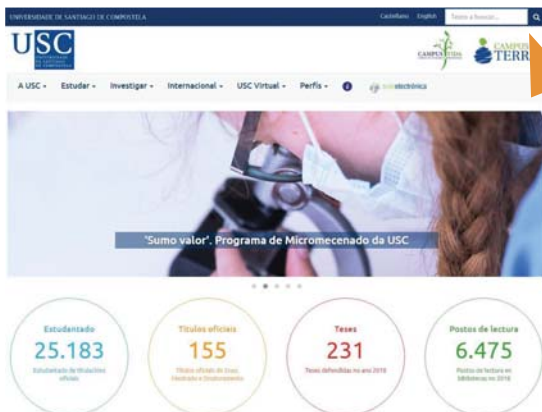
UNIVERSIDADE DE SANTIAGO DE COMPOSTELA

Castellano English Texto a buscar...

USC

CAMPUS VIDA CAMPUS TERRA

A USC Estudar Investigar Internacional USC Virtual Perfís Sede electrónica

'Sumo valor'. Programa de Micromecenado da USC

Estudantado
25.183
Estudantado de titulacións oficiais

Títulos oficiais
155
Títulos oficiais de Grao, Mestrado e Doutoramento

Teses
231
Teses defendidas no ano 2016

Postos de lectura
6.475
Postos de lectura en bibliotecas no 2016